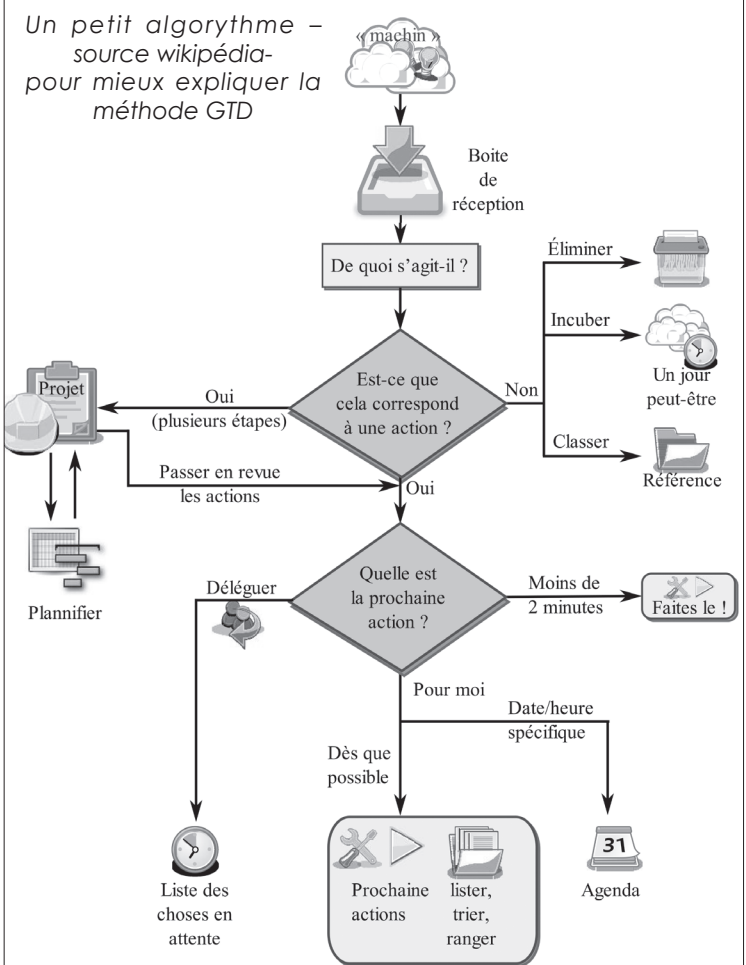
Un petit algorythme – source wikipédia- pour mieux expliquer la méthode GTD

« machin »

Boite de réception

De quoi s'agit-il ?

Éliminer

Incuber

Un jour peut-être

Classer

Référence

Non

Est-ce que cela correspond à une action ?

Oui (plusieurs étapes)

Projet

Passer en revue les actions

Oui

Plannifier

Quelle est la prochaine action ?

Déléguer

Moins de 2 minutes

Faites le !

Pour moi

Date/heure spécifique

Dès que possible

Liste des choses en attente

Prochaine actions

lister, trier, ranger

31

Agenda